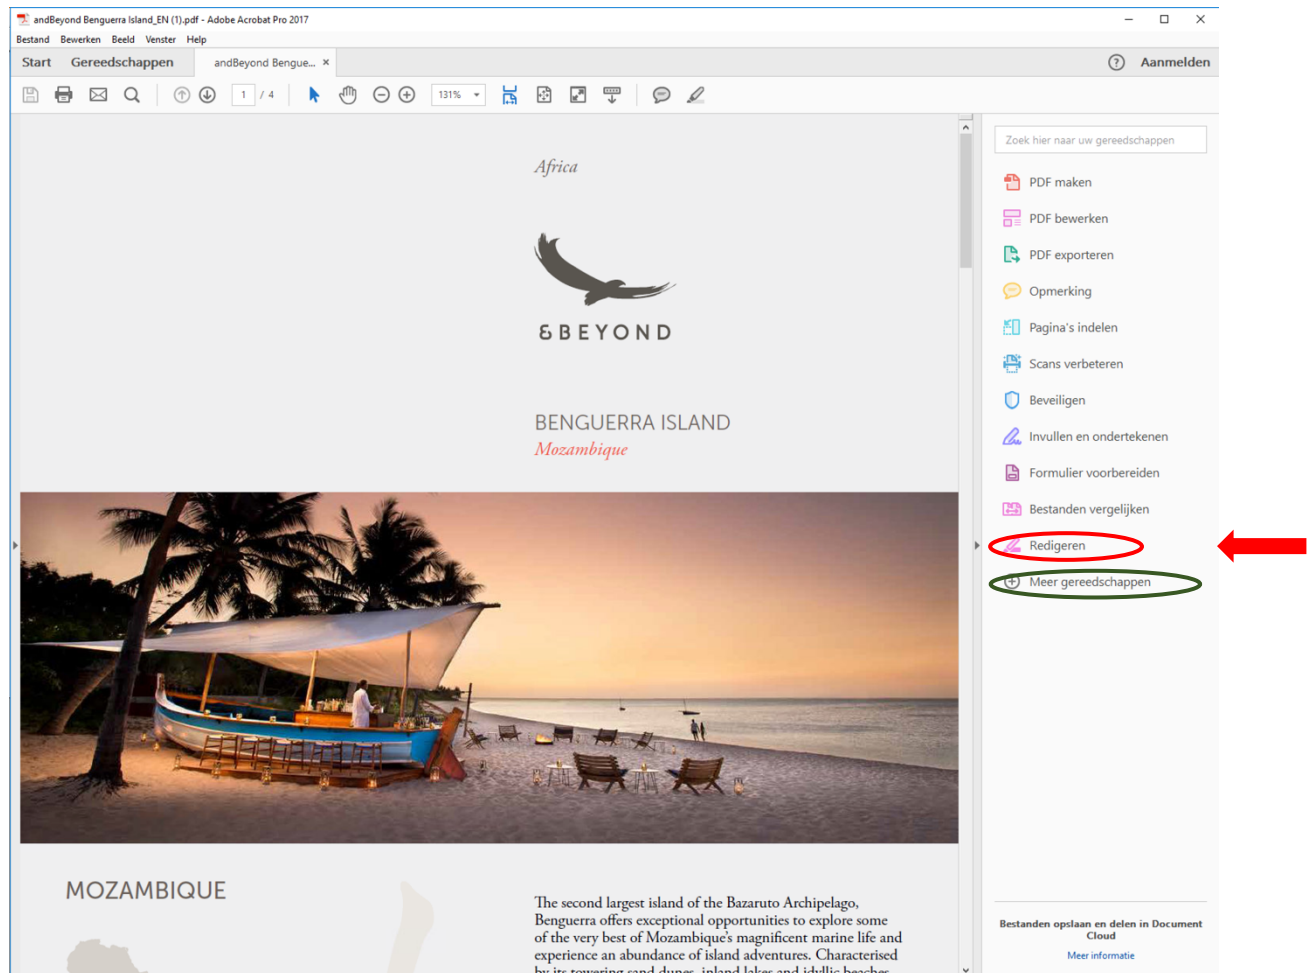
andBeyond Benguerra Island_EN (1).pdf - Adobe Acrobat Pro 2017

Bestand Bewerken Beeld Venster Help

Start Gereedschappen andBeyond Bengue... ×

Aanmelden

1 / 4 131%

Africa

&BEYOND

BENGUERRA ISLAND
Mozambique

MOZAMBIQUE

The second largest island of the Bazaruto Archipelago, Benguerra offers exceptional opportunities to explore some of the very best of Mozambique's magnificent marine life and experience an abundance of island adventures. Characterised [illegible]

Zoek hier naar uw gereedschappen

PDF maken
PDF bewerken
PDF exporteren
Opmerking
Pagina's indelen
Scans verbeteren
Beveiligen
Invullen en ondertekenen
Formulier voorbereiden
Bestanden vergelijken
Redigeren
Meer gereedschappen

Bestanden opslaan en delen in Document Cloud
Meer informatie